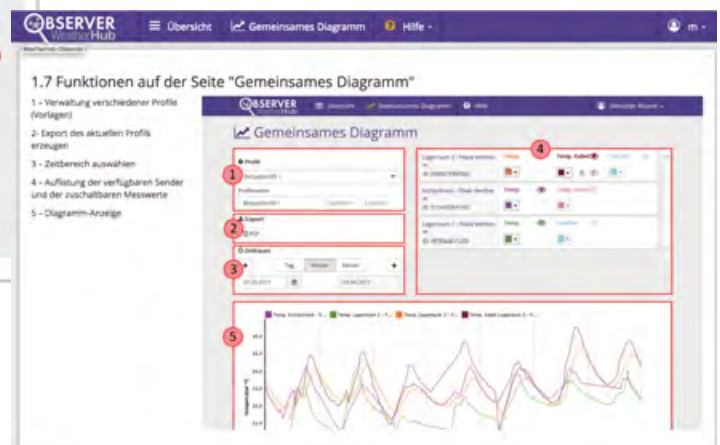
OBSERVER WeatherHub
Übersicht
Gemeinsames Diagramm
Hilfe
m

1.7 Funktionen auf der Seite "Gemeinsames Diagramm"

1 - Verwaltung verschiedener Profile (Vorlagen)
2- Export des aktuellen Profils erzeugen
3 - Zeitbereich auswählen
4 - Auflistung der verfügbaren Sender und der zuschaltbaren Messwerte
5 - Diagramm-Anzeige

OBSERVER
Übersicht
Gemeinsames Diagramm
Hilfe

Gemeinsames Diagramm

1
Profil
2
Export
PDF
3
Zeitraum
Tag
Woche
Monat
4
5
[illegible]